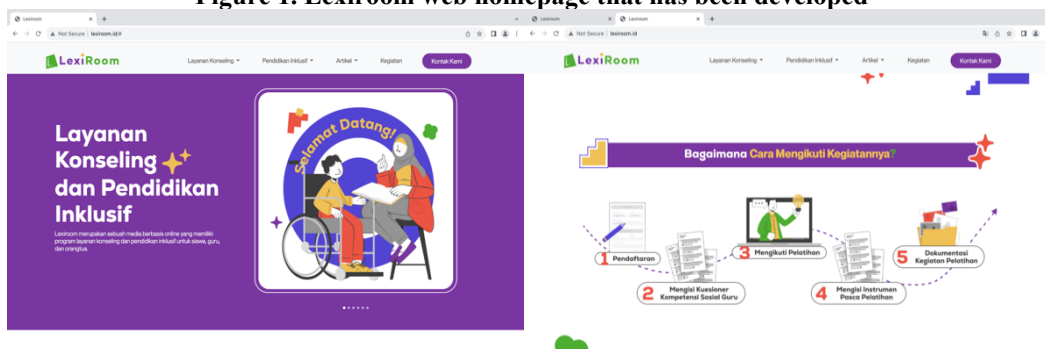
Figure 1. Lexiroom web homepage that has been developed

Lexiroom
Not Secure | lexiroom.id/#

LexiRoom
Layanan Konseling
Pendidikan Inklusif
Artikel
Kegiatan
Kontak Kami

Layanan Konseling dan Pendidikan Inklusif

Lexiroom merupakan sebuah media berbasis online yang memiliki program layanan konseling dan pendidikan inklusif untuk siswa, guru, dan orangtua.

Selamat Datang!

Lexiroom
Lexiroom
Not Secure | lexiroom.id

LexiRoom
Layanan Konseling
Pendidikan Inklusif
Artikel
Kegiatan
Kontak Kami

Bagaimana Cara Mengikuti Kegiatannya?

1 Pendaftaran
2 Mengisi Kuesioner Kompetensi Sosial Guru
3 Mengikuti Pelatihan
4 Mengisi Instrumen Pasca Pelatihan
5 Dokumentasi Kegiatan Pelatihan